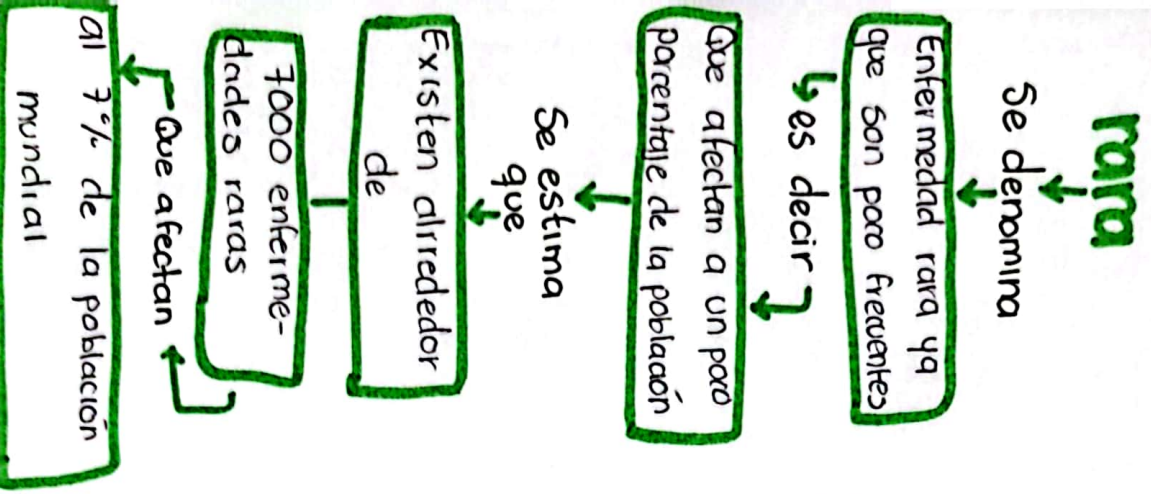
rara

Se denomina

Enfermedad rara ya que son poco frecuentes

es decir

Que afectan a un poco parcentaje de la población

Se estima que

Existen alrrededor de

7000 enfermedades raras

Que afectan

al 7% de la población mundial